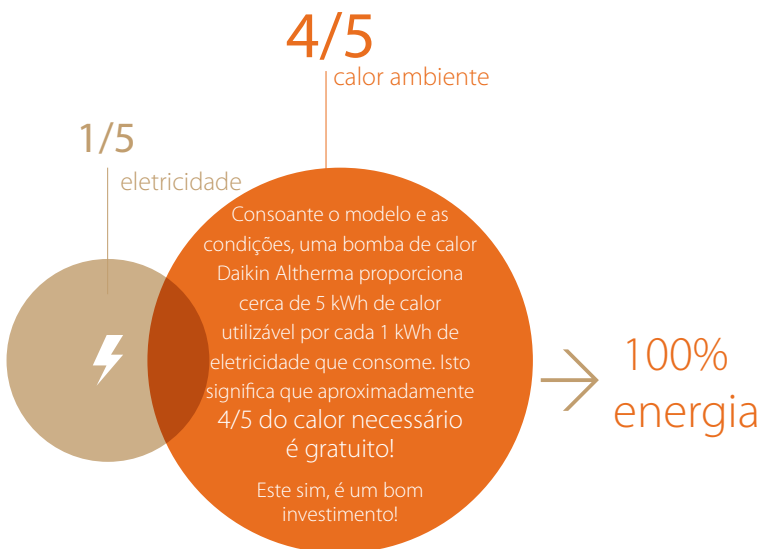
4/5
calor ambiente

1/5
eletricidade

Consoante o modelo e as condições, uma bomba de calor Daikin Altherma proporciona cerca de 5 kWh de calor utilizável por cada 1 kWh de eletricidade que consome. Isto significa que aproximadamente 4/5 do calor necessário é gratuito!

Este sim, é um bom investimento!

100%
energia